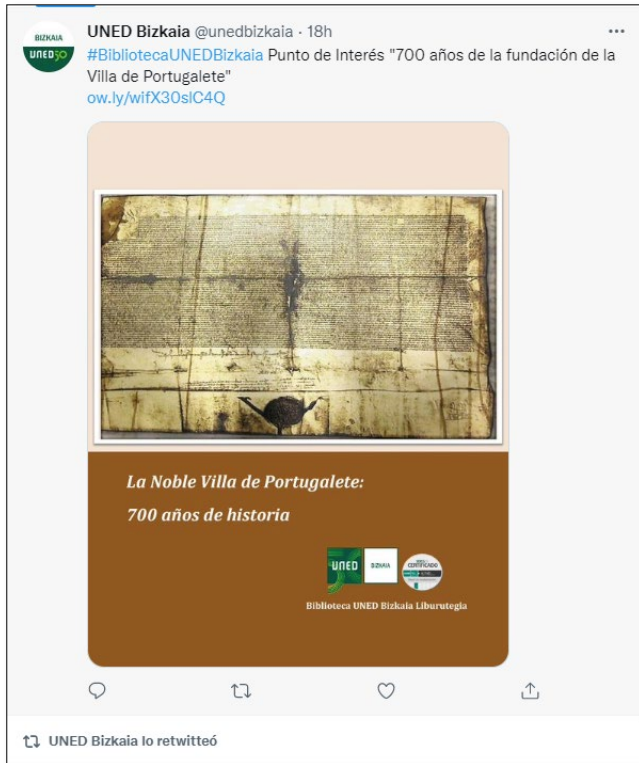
BIZKAIA
UNED50

UNED Bizkaia @unedbizkaia · 18h
#BibliotecaUNEDBizkaia Punto de Interés "700 años de la fundación de la Villa de Portugalete"
ow.ly/wifX30slC4Q

La Noble Villa de Portugalete:
700 años de historia

UNED BIZKAIA

CERTIFICADO

Biblioteca UNED Bizkaia Liburutegia

UNED Bizkaia lo retwitteó